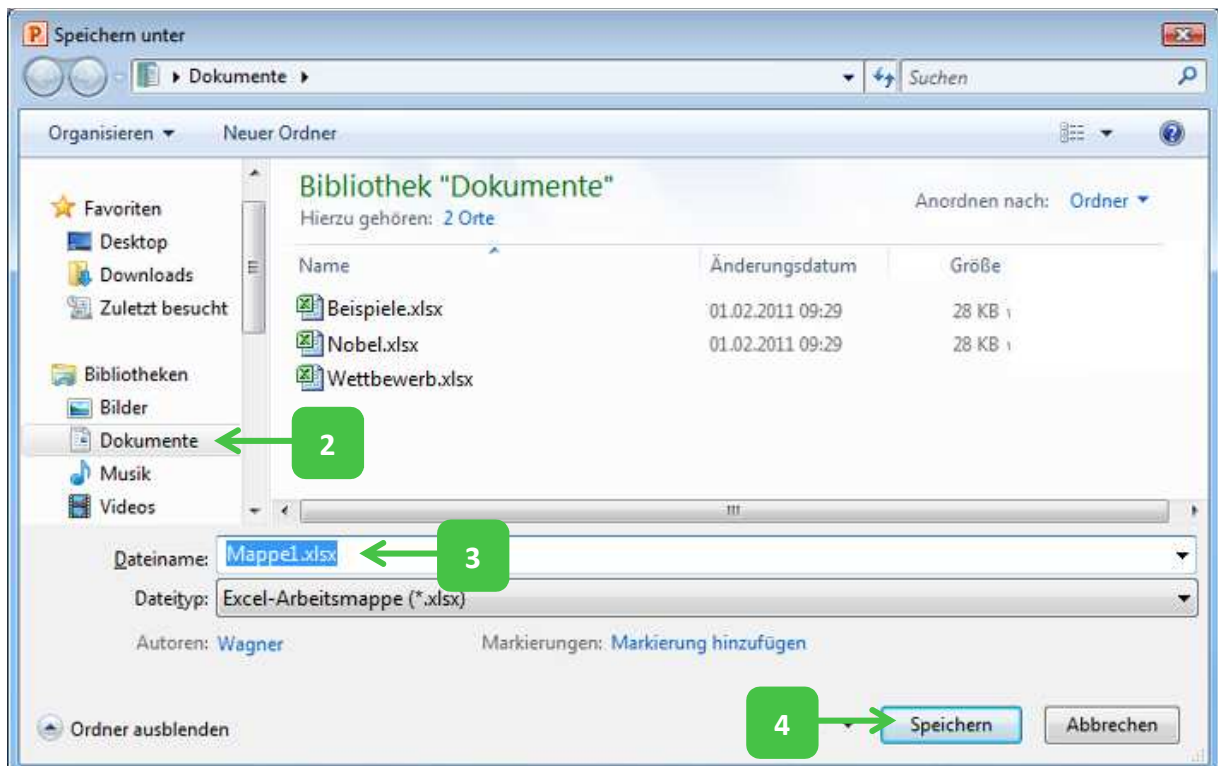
Speichern unter

Dokumente

Suchen

Organisieren

Neuer Ordner

Favoriten
Desktop
Downloads
Zuletzt besucht

Bibliotheken
Bilder
Dokumente
Musik
Videos

Bibliothek "Dokumente"
Hierzu gehören: 2 Orte

Anordnen nach: Ordner

| Name | Änderungsdatum | Größe |
|---|---|---|
| Beispiele.xlsx | 01.02.2011 09:29 | 28 KB |
| Nobel.xlsx | 01.02.2011 09:29 | 28 KB |
| Wettbewerb.xlsx | | |

2

Dateiname: Mappe1.xlsx

3

Dateityp: Excel-Arbeitsmappe (*.xlsx)

Autoren: Wagner

Markierungen: Markierung hinzufügen

Ordner ausblenden

4

Speichern

Abbrechen